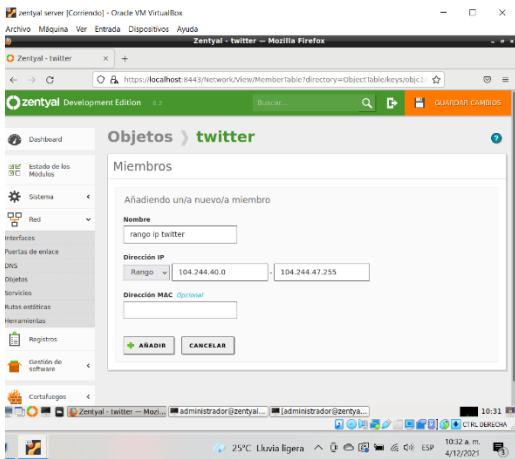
zentyal server [Corriendo] - Oracle VM VirtualBox
Archivo Máquina Ver Entrada Dispositivos Ayuda
Zentyal - twitter — Mozilla Firefox
Zentyal - twitter
https://localhost:8443/Network/View/MemberTable?directory=ObjectTable/keys/objc1
zentyal Development Edition 6.2
Buscar...
GUARDAR CAMBIOS
Dashboard
Estado de los Módulos
Sistema
Red
Interfaces
Puertas de enlace
DNS
Objetos
Servicios
Rutas estáticas
Herramientas
Registros
Gestión de software
Cortafuegos
Objetos 〉 twitter
Miembros
Añadiendo un/a nuevo/a miembro
Nombre
rango ip twitter
Dirección IP
Rango
104.244.40.0
-
104.244.47.255
Dirección MAC Opcional
+ AÑADIR
CANCELAR
Zentyal - twitter — Mozi...
administrador@zentyal...
[administrador@zentya...
10:31
CTRL DERECHA
25°C Lluvia ligera
ESP
10:32 a. m.
4/12/2021